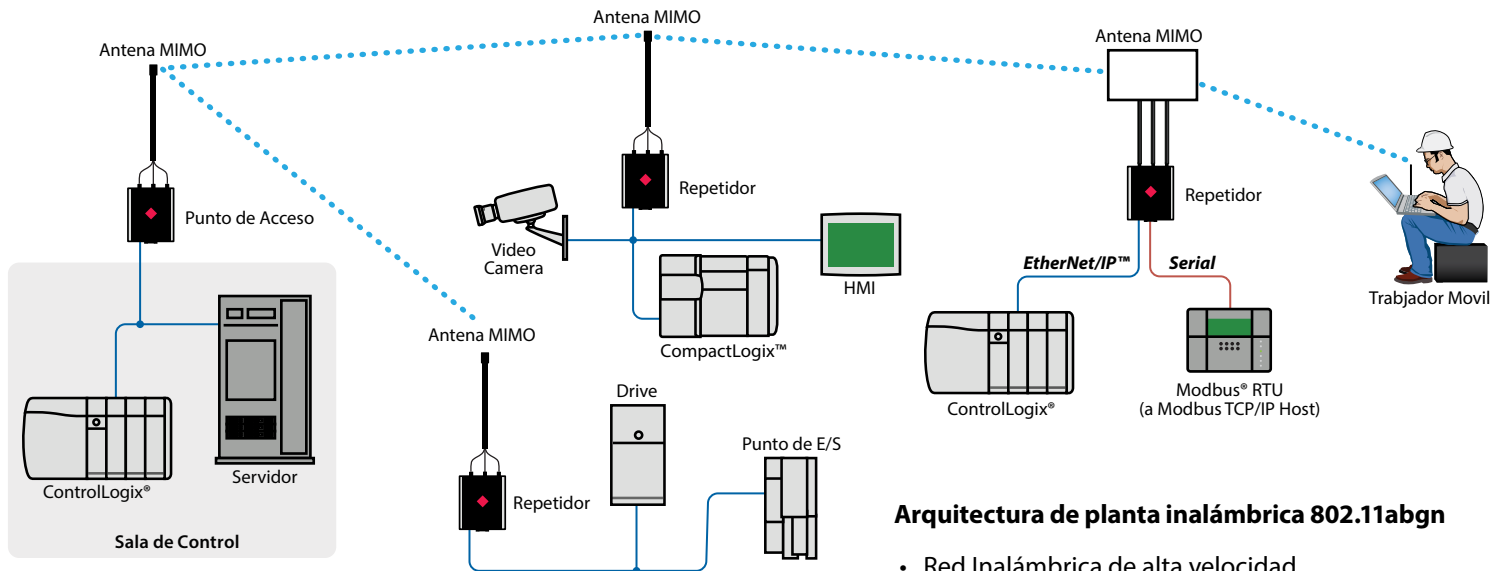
Antena MIMO

Antena MIMO

Antena MIMO

Punto de Acceso

Repetidor

Repetidor

Video Camera

HMI

CompactLogix™

EtherNet/IP™

Serial

Trabjador Movil

ControlLogix®

Servidor

Sala de Control

Antena MIMO

Drive

Punto de E/S

Repetidor

ControlLogix®

Modbus® RTU
(a Modbus TCP/IP Host)

Arquitectura de planta inalámbrica 802.11abgn

• Red Inalámbrica de alta velocidad